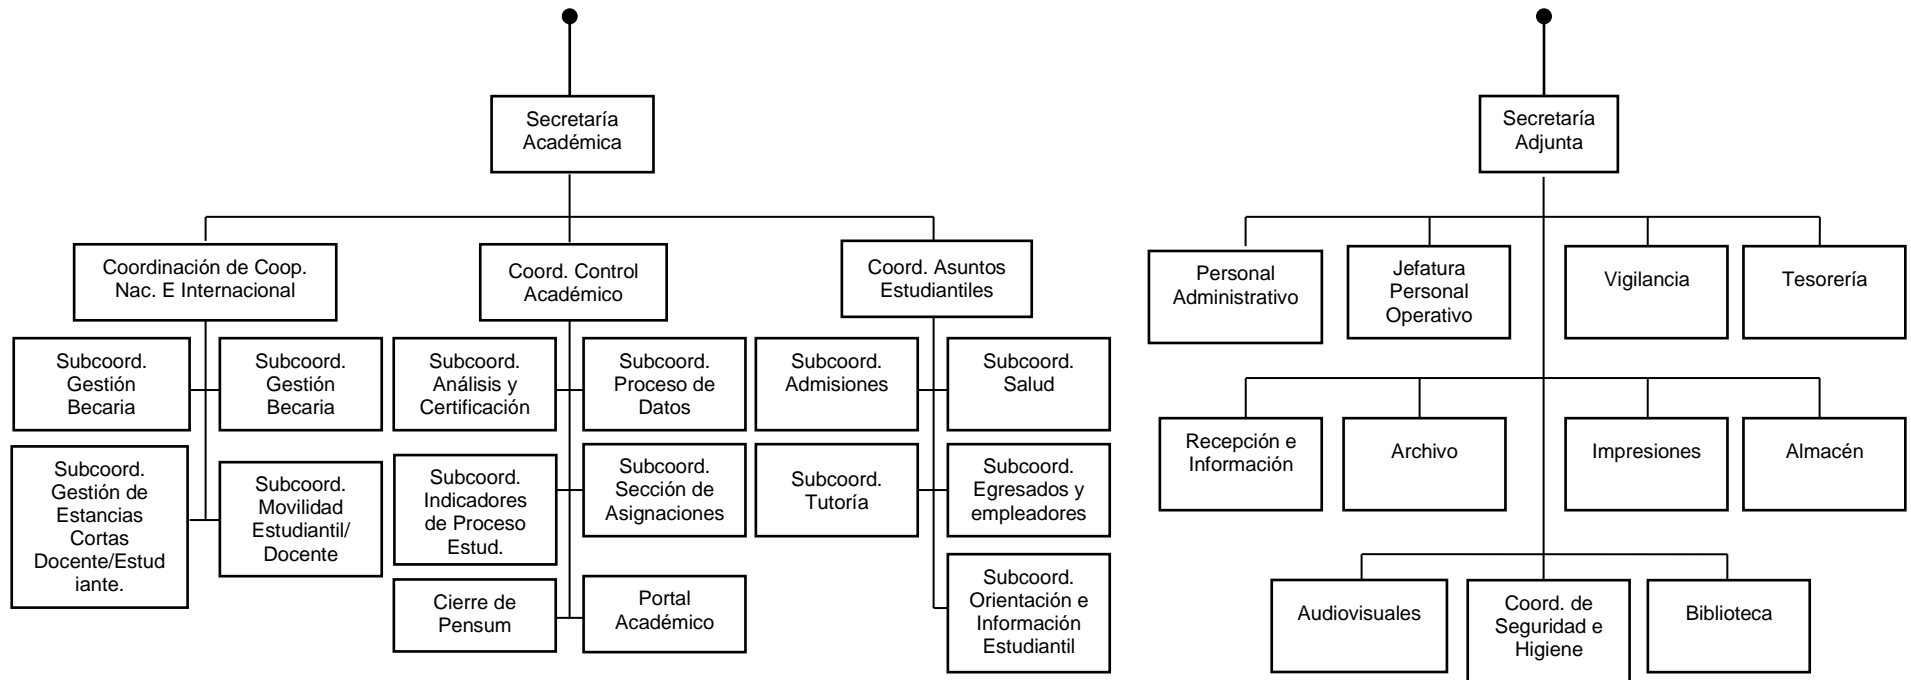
Secretaría Académica

Coordinación de Coop. Nac. E Internacional

Subcoord. Gestión Becaria

Subcoord. Gestión Becaria

Subcoord. Gestión de Estancias Cortas Docente/Estudiante.

Subcoord. Movilidad Estudiantil/ Docente

Coord. Control Académico

Subcoord. Análisis y Certificación

Subcoord. Proceso de Datos

Subcoord. Indicadores de Proceso Estud.

Subcoord. Sección de Asignaciones

Cierre de Pensum

Portal Académico

Coord. Asuntos Estudiantiles

Subcoord. Admisiones

Subcoord. Salud

Subcoord. Tutoría

Subcoord. Egresados y empleadores

Subcoord. Orientación e Información Estudiantil

Secretaría Adjunta

Personal Administrativo

Jefatura Personal Operativo

Vigilancia

Tesorería

Recepción e Información

Archivo

Impresiones

Almacén

Audiovisuales

Coord. de Seguridad e Higiene

Biblioteca